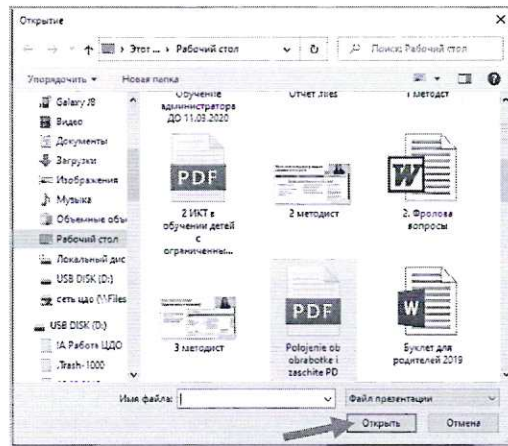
Открытие

Этот ... › Рабочий стол

Поиск: Рабочий стол

Упорядочить ▾ Новая папка

Galaxy J8
Видео
Документы
Загрузки
Изображения
Музыка
Объемные объ
Рабочий стол
Локальный дис
USB DISK (D:)
сеть цдо (\\Files
USB DISK (D:)
!А Работа ЦДО
.Trash-1000

обучение администраторов ДО 11.03.2020
Отчет.files
1 методист

PDF
2 ИКТ в обучении детей с ограниченны...

2 методист

W
2. Фролова вопросы

3 методист

PDF
Polojenie ob obrabotke i zaschite PD

W
Буклет для родителей 2019

Имя файла:

Файл презентации

Открыть

Отмена